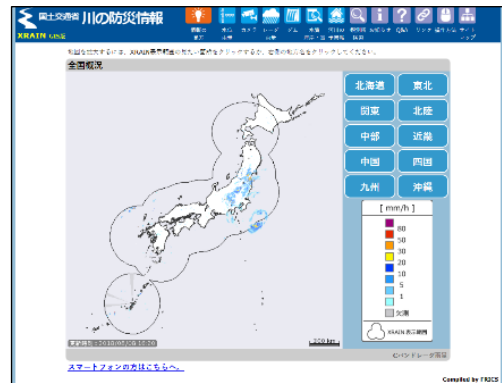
国土交通省 川の防災情報

XRAIN GIS

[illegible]

全国概況

北海道 東北
関東 北陸
中部 近畿
中国 四国
九州 沖縄

[ mm/h ]

80
50
30
20
10
5
1
欠測

XRAIN 表示範囲

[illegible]

200 km

スマートフォンの方はこちらへ。

Compiled by FRICS